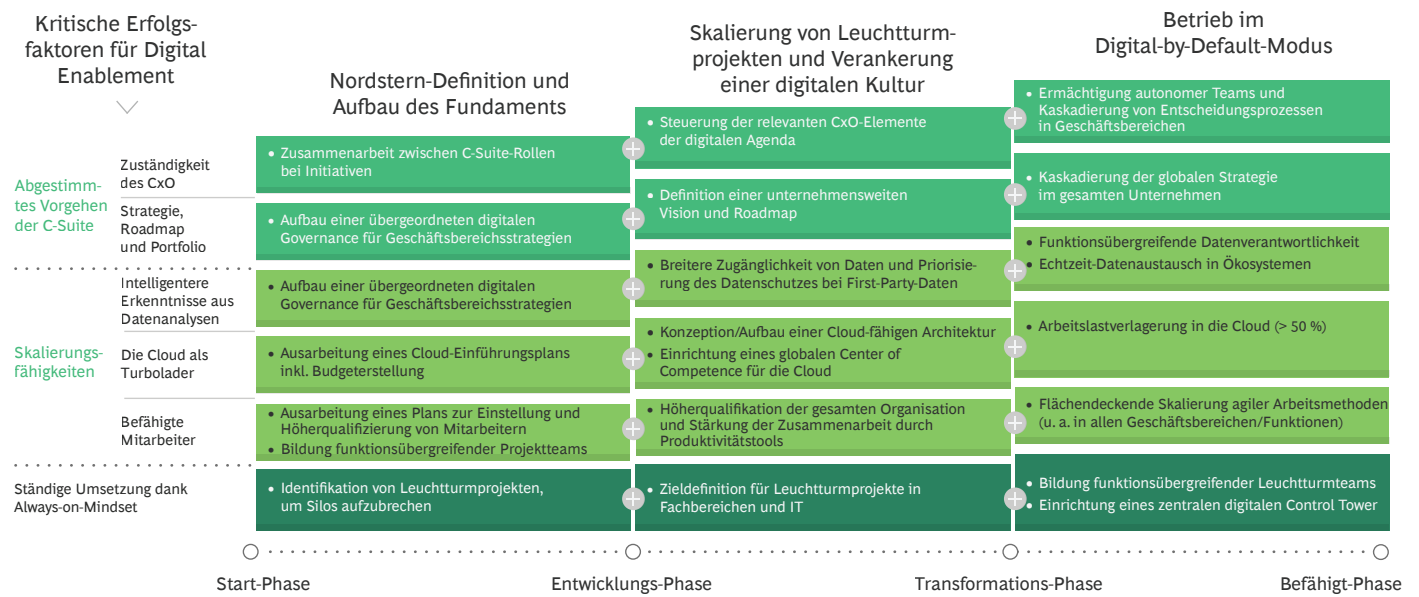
Kritische Erfolgsfaktoren für Digital Enablement

Nordstern-Definition und Aufbau des Fundaments

Skalierung von Leuchtturmprojekten und Verankerung einer digitalen Kultur

Betrieb im Digital-by-Default-Modus

Abgestimmtes Vorgehen der C-Suite

Zuständigkeit des CxO

• Zusammenarbeit zwischen C-Suite-Rollen bei Initiativen

• Steuerung der relevanten CxO-Elemente der digitalen Agenda

• Ermächtigung autonomer Teams und Kaskadierung von Entscheidungsprozessen in Geschäftsbereichen

Strategie, Roadmap und Portfolio

• Aufbau einer übergeordneten digitalen Governance für Geschäftsbereichsstrategien

• Definition einer unternehmensweiten Vision und Roadmap

• Kaskadierung der globalen Strategie im gesamten Unternehmen

Skalierungsfähigkeiten

Intelligentere Erkenntnisse aus Datenanalysen

• Aufbau einer übergeordneten digitalen Governance für Geschäftsbereichsstrategien

• Breitere Zugänglichkeit von Daten und Priorisierung des Datenschutzes bei First-Party-Daten

• Funktionsübergreifende Datenverantwortlichkeit
• Echtzeit-Datenaustausch in Ökosystemen

Die Cloud als Turbolader

• Ausarbeitung eines Cloud-Einführungsplans inkl. Budgeterstellung

• Konzeption/Aufbau einer Cloud-fähigen Architektur
• Einrichtung eines globalen Center of Competence für die Cloud

• Arbeitslastverlagerung in die Cloud (> 50 %)

Befähigte Mitarbeiter

• Ausarbeitung eines Plans zur Einstellung und Höherqualifizierung von Mitarbeitern
• Bildung funktionsübergreifender Projektteams

• Höherqualifikation der gesamten Organisation und Stärkung der Zusammenarbeit durch Produktivitätstools

• Flächendeckende Skalierung agiler Arbeitsmethoden (u. a. in allen Geschäftsbereichen/Funktionen)

Ständige Umsetzung dank Always-on-Mindset

• Identifikation von Leuchtturmprojekten, um Silos aufzubrechen

• Zieldefinition für Leuchtturmprojekte in Fachbereichen und IT

• Bildung funktionsübergreifender Leuchtturmteams
• Einrichtung eines zentralen digitalen Control Tower

Start-Phase

Entwicklungs-Phase

Transformations-Phase

Befähigt-Phase